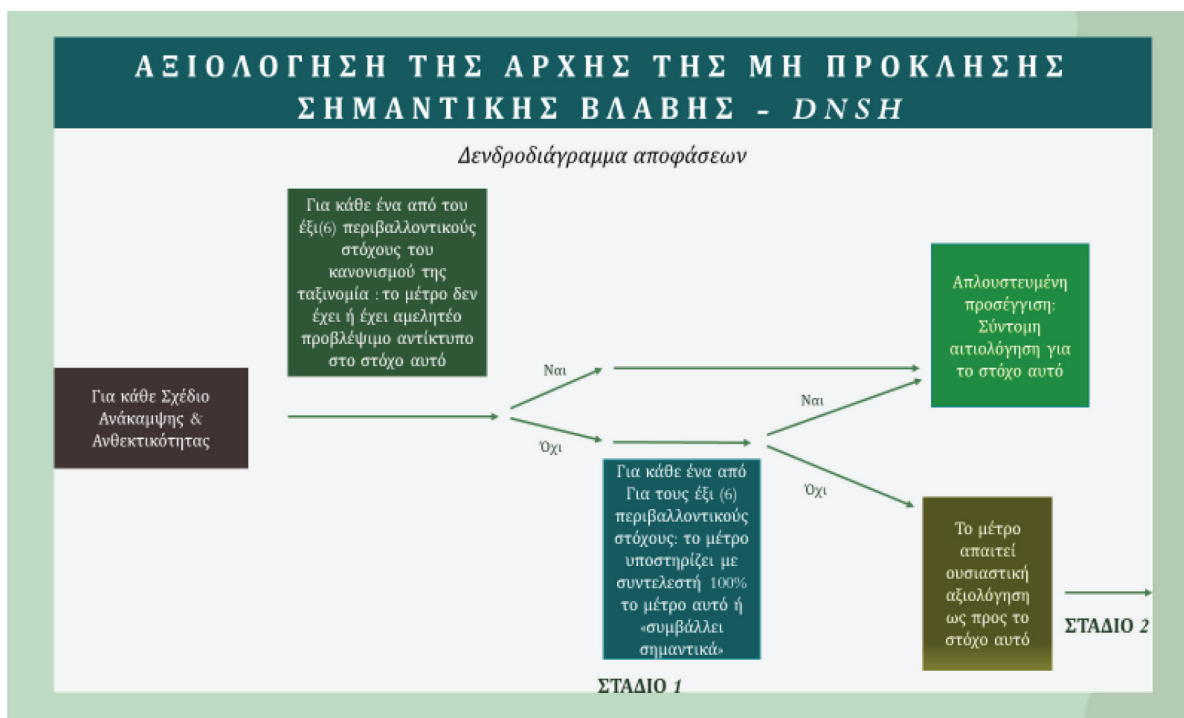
ΑΞΙΟΛΟΓΗΣΗ ΤΗΣ ΑΡΧΗΣ ΤΗΣ ΜΗ ΠΡΟΚΛΗΣΗΣ ΣΗΜΑΝΤΙΚΗΣ ΒΛΑΒΗΣ - *DNSH*

*Δενδροδιάγραμμα αποφάσεων*

Για κάθε ένα από του έξι(6) περιβαλλοντικούς στόχους του κανονισμού της ταξινομία : το μέτρο δεν έχει ή έχει αμελητέο προβλέψιμο αντίκτυπο στο στόχο αυτό

Για κάθε Σχέδιο Ανάκαμψης & Ανθεκτικότητας

Ναι

Όχι

Απλουστευμένη προσέγγιση: Σύντομη αιτιολόγηση για το στόχο αυτό

Ναι

Όχι

Για κάθε ένα από Για τους έξι (6) περιβαλλοντικούς στόχους: το μέτρο υποστηρίζει με συντελεστή 100% το μέτρο αυτό ή «συμβάλλει σημαντικά»

Το μέτρο απαιτεί ουσιαστική αξιολόγηση ως προς το στόχο αυτό

ΣΤΑΔΙΟ *2*

ΣΤΑΔΙΟ *1*